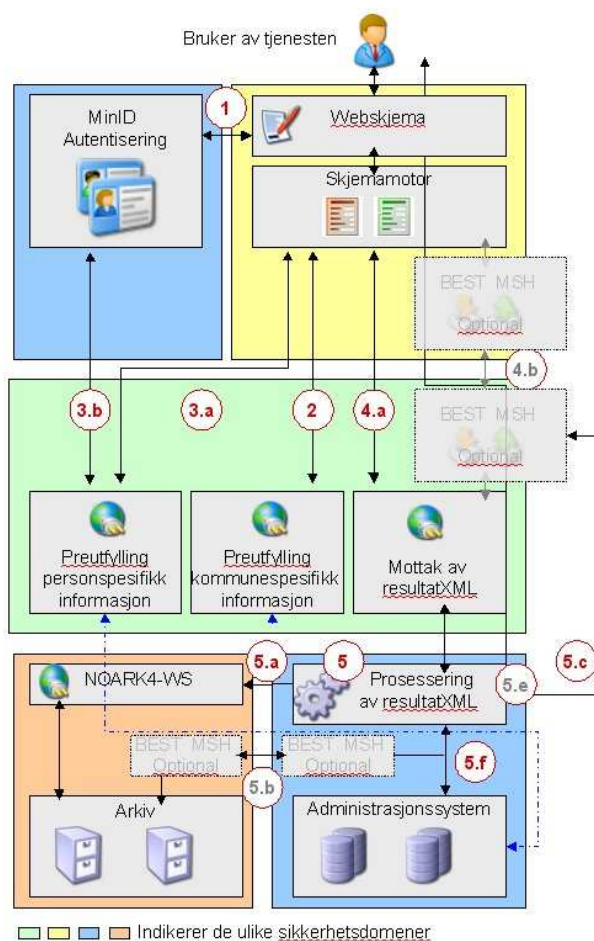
Bruker av tjenesten

MinID Autentisering

1

Webskjema

Skjemamotor

BEST MSH Optional

4.b

BEST MSH Optional

3.b

3.a

2

4.a

Preutfylling personspesifikk informasjon

Preutfylling kommunespesifikk informasjon

Mottak av resultatXML

NOARK4-WS

5.a

5

Prosessering av resultatXML

5.e

5.c

BEST MSH Optional

BEST MSH Optional

5.f

5.b

Arkiv

Administrasjonssystem

Indikerer de ulike sikkerhetsdomener